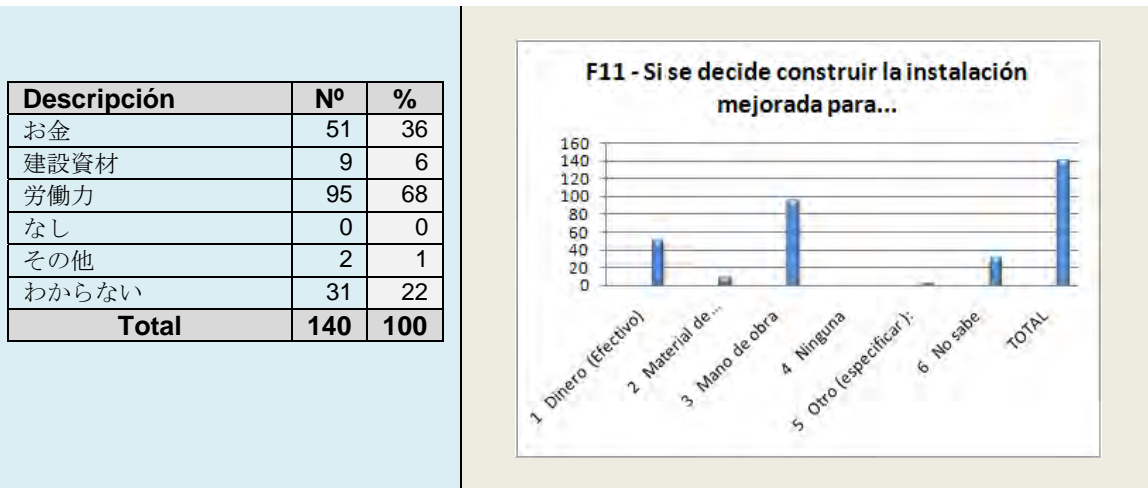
| Descripción | Nº | % |
|---|---|---|
| お金 | 51 | 36 |
| 建設資材 | 9 | 6 |
| 労働力 | 95 | 68 |
| なし | 0 | 0 |
| その他 | 2 | 1 |
| わからない | 31 | 22 |
| Total | 140 | 100 |

F11 - Si se decide construir la instalación mejorada para...

160
140
120
100
80
60
40
20
0

1 Dinero (Efectivo)
2 Material de ...
3 Mano de obra
4 Ninguna
5 Otro (especificar):
6 No sabe
TOTAL